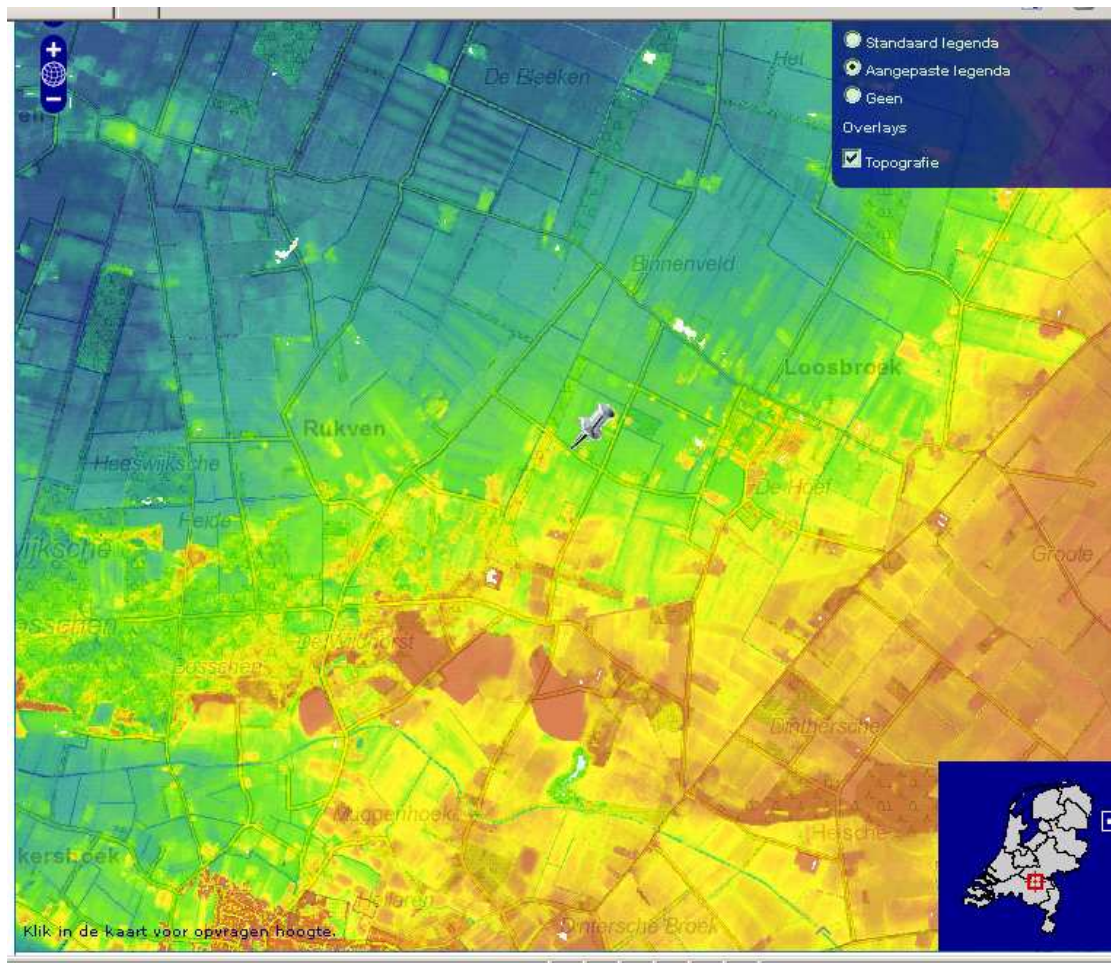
Standaard legenda
Aangepaste legenda
Geen
Overlays
Topografie

Het
De Bleeken
Binnenveld
Loosbroek
Rukven
Heeswijksche
Heide
wijksche
De Hoef
Groote
Bosschen
Bosschen
Dintersche
Muggenhoek
Heische
kersbroek
Dintersche Broek

Klik in de kaart voor opvragen hoogte.